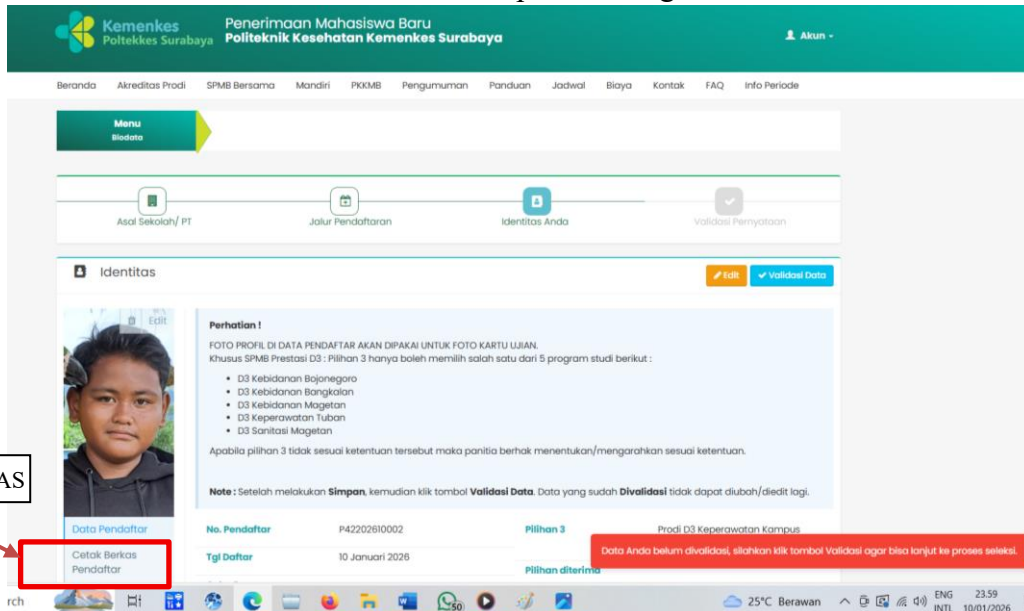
Kemenkes
Poltekkes Surabaya

Penerimaan Mahasiswa Baru
Politeknik Kesehatan Kemenkes Surabaya

Akun

Beranda Akreditas Prodi SPMB Bersama Mandiri PKKMB Pengumuman Panduan Jadwal Biaya Kontak FAQ Info Periode

Menu
Biodata

Asal Sekolah/ PT
Jalur Pendaftaran
Identitas Anda
Validasi Pernyataan

Identitas

Edit
Validasi Data

Edit

Perhatian !

FOTO PROFIL DI DATA PENDAFTAR AKAN DIPAKAI UNTUK FOTO KARTU UJIAN.
Khusus SPMB Prestasi D3 : Pilihan 3 hanya boleh memilih salah satu dari 5 program studi berikut :

• D3 Kebidanan Bojonegoro
• D3 Kebidanan Bangkalan
• D3 Kebidanan Magetan
• D3 Keperawatan Tuban
• D3 Sanitasi Magetan

Apabila pilihan 3 tidak sesuai ketentuan tersebut maka panitia berhak menentukan/mengarahkan sesuai ketentuan.

Note : Setelah melakukan Simpan, kemudian klik tombol Validasi Data. Data yang sudah Divalidasi tidak dapat diubah/diedit lagi.

AS

Data Pendaftar
Cetak Berkas Pendaftar

No. Pendaftar P42202610002
Tgl Daftar 10 Januari 2026
Pilihan 3 Prodi D3 Keperawatan Kampus
Pilihan diterima

Data Anda belum divalidasi, silahkan klik tombol Validasi agar bisa lanjut ke proses seleksi.

rch
25°C Berawan
ENG INTL
23.59
10/01/2026